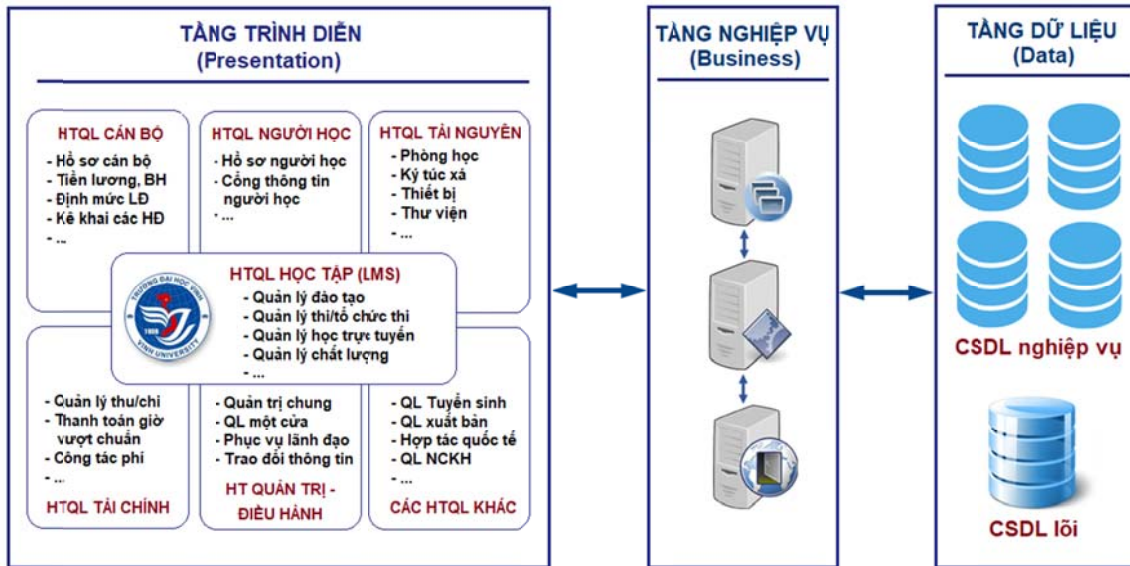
TẦNG TRÌNH DIỄN
(Presentation)

HTQL CÁN BỘ
- Hồ sơ cán bộ
- Tiền lương, BH
- Định mức LĐ
- Kê khai các HĐ
- ...

HTQL NGƯỜI HỌC
- Hồ sơ người học
- Cổng thông tin người học
- ...

HTQL TÀI NGUYÊN
- Phòng học
- Ký túc xá
- Thiết bị
- Thư viện
- ...

TRƯỜNG ĐẠI HỌC VINH
1959
VINH UNIVERSITY

HTQL HỌC TẬP (LMS)
- Quản lý đào tạo
- Quản lý thi/tổ chức thi
- Quản lý học trực tuyến
- Quản lý chất lượng
- ...

- Quản lý thu/chi
- Thanh toán giờ vượt chuẩn
- Công tác phí
- ...
HTQL TÀI CHÍNH

- Quản trị chung
- QL một cửa
- Phục vụ lãnh đạo
- Trao đổi thông tin
HT QUẢN TRỊ - ĐIỀU HÀNH

- QL Tuyển sinh
- QL xuất bản
- Hợp tác quốc tế
- QL NCKH
- ...
CÁC HTQL KHÁC

TẦNG NGHIỆP VỤ
(Business)

TẦNG DỮ LIỆU
(Data)

CSDL nghiệp vụ

CSDL lõi